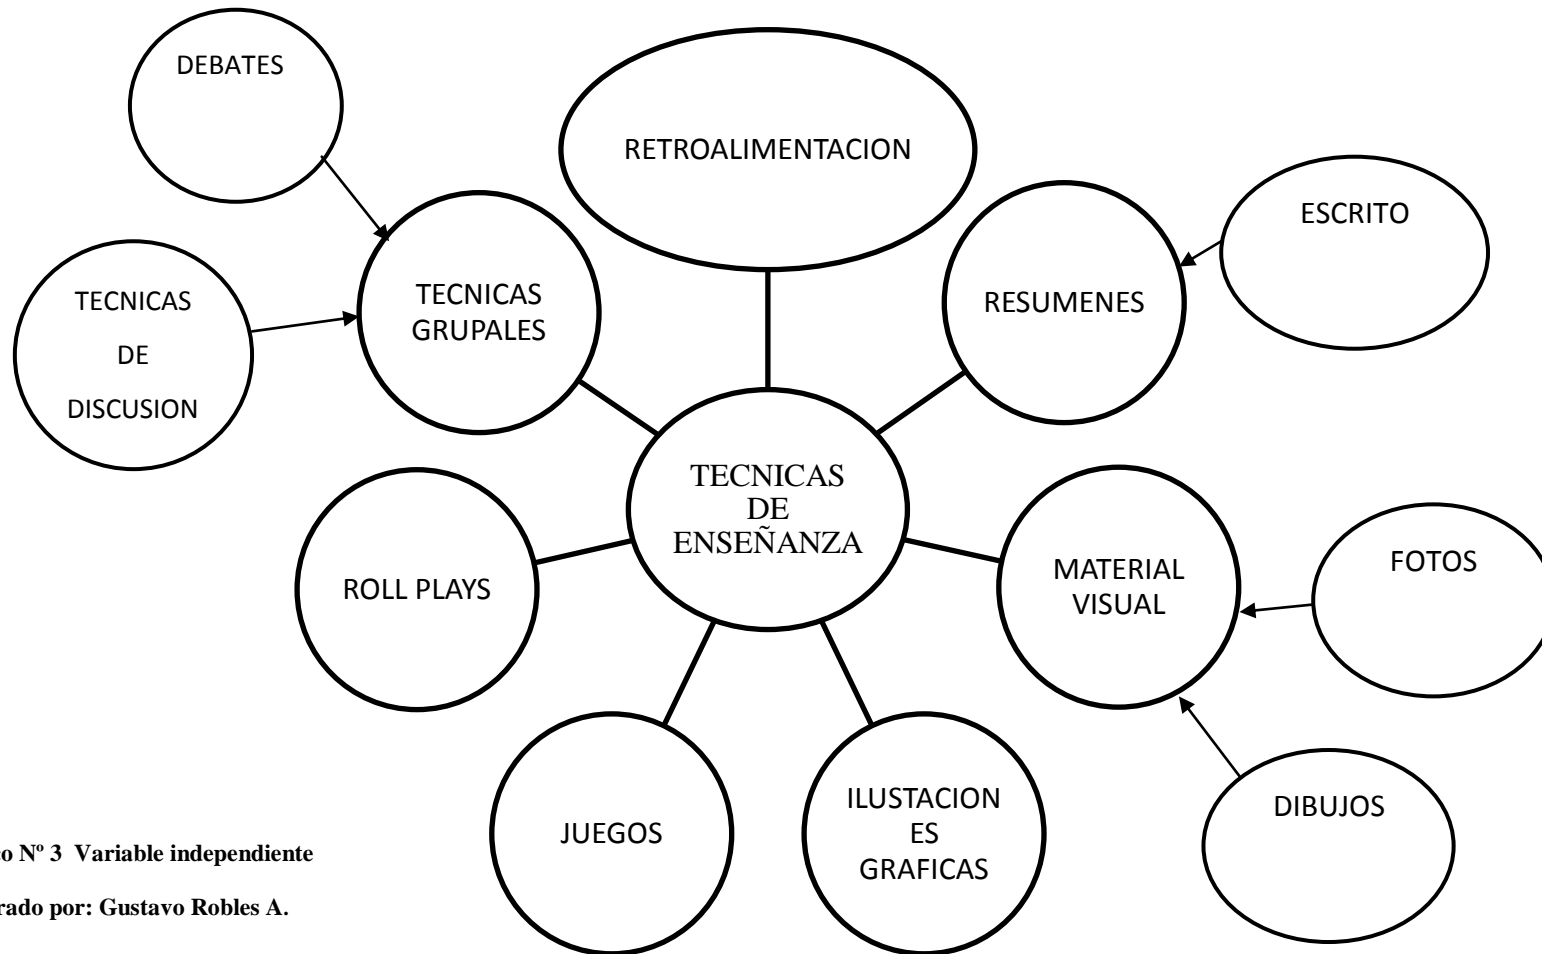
DEBATES

RETROALIMENTACION

ESCRITO

TECNICAS DE DISCUSION

TECNICAS GRUPALES

RESUMENES

TECNICAS DE ENSEÑANZA

ROLL PLAYS

MATERIAL VISUAL

FOTOS

JUEGOS

ILUSTACION ES GRAFICAS

DIBUJOS

o Nº 3 Variable independiente

rado por: Gustavo Robles A.